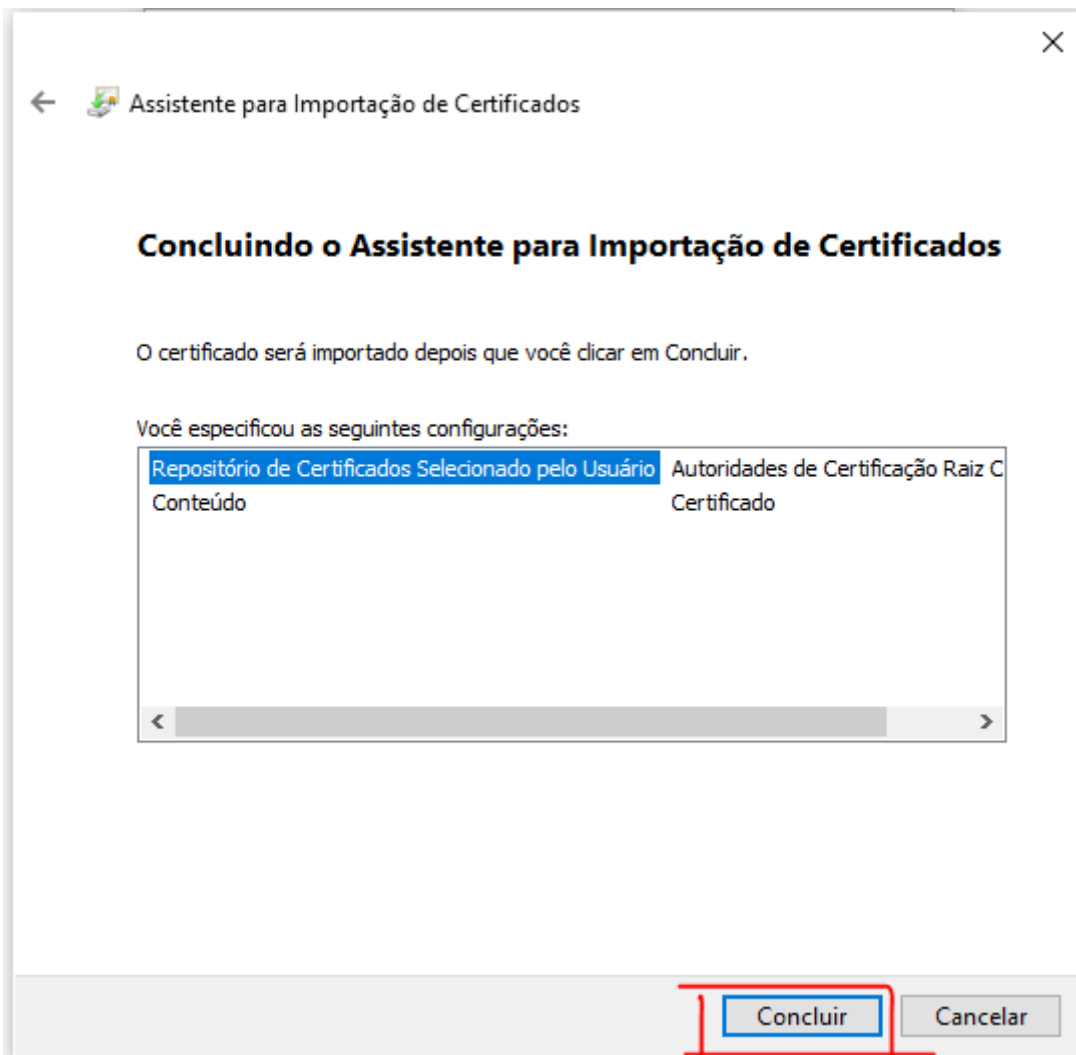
×

← Assistente para Importação de Certificados

Concluindo o Assistente para Importação de Certificados

O certificado será importado depois que você clicar em Concluir.

Você especificou as seguintes configurações:

| | |
|---|---|
| Repositório de Certificados Selecionado pelo Usuário | Autoridades de Certificação Raiz C |
| Conteúdo | Certificado |

<  >

Concluir Cancelar